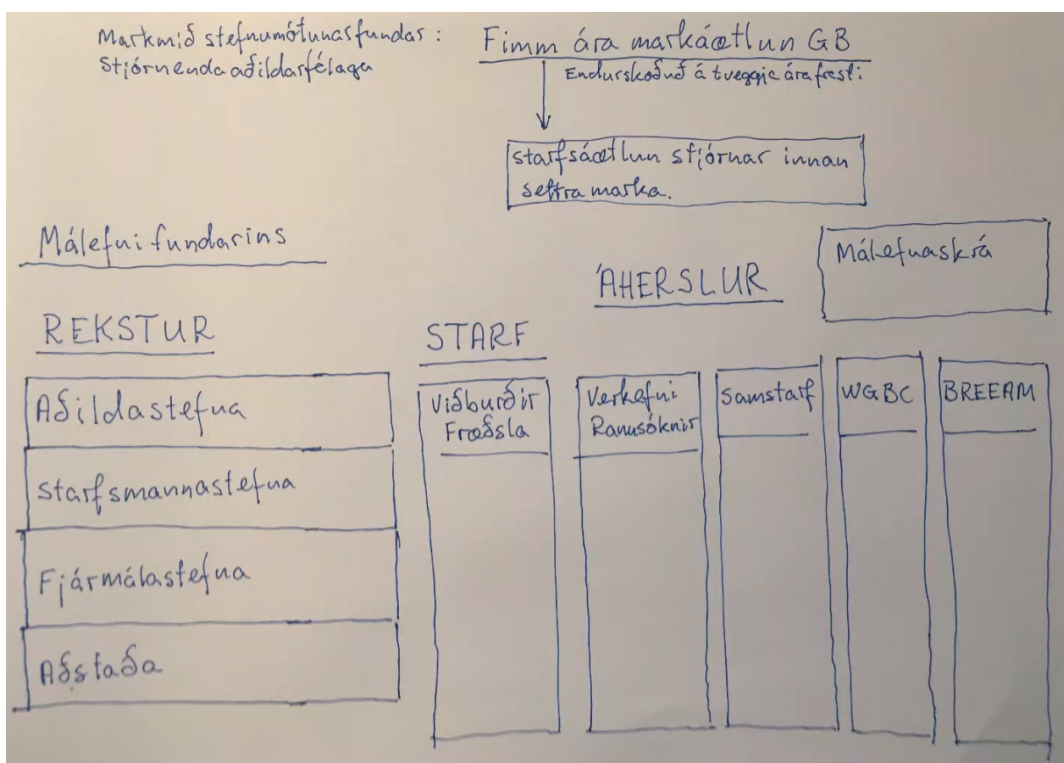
Markmið stefnumótunarfundar: Stjórnenda aðildarfélaga

Fimm ára markáætlun GB

Endurskoðuð á tveggja ára fresti.

starfsáætlun stjórnar innan settra marka.

Málefni fundarins

Málefnaskrá

ÁHERSLUR

REKSTUR

STARF

Aðildastefna

Starfsmannastefna

Fjármálastefna

Aðstaða

Viðburðir Fræðsla

Verkefni Rannsóknir

Samstarf

WGBC

BREEAM